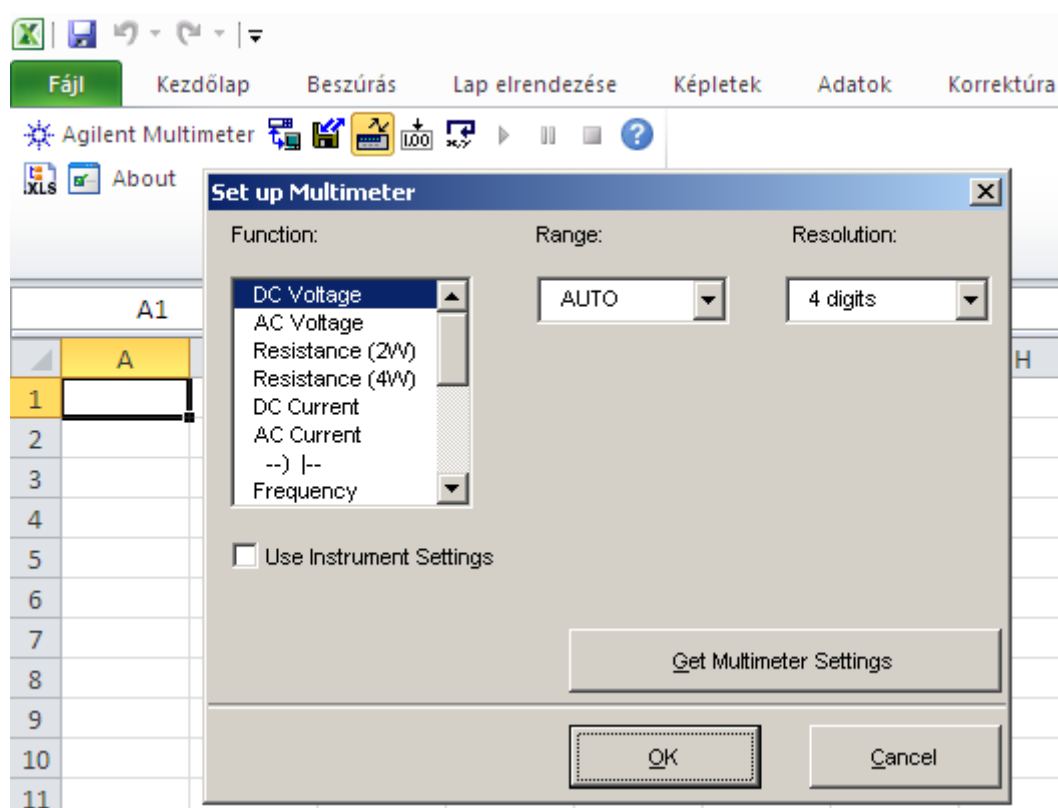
Fájl Kezdőlap Beszúrás Lap elrendezése Képletek Adatok Korrektúra

Agilent Multimeter

About

A1

A

H

1
2
3
4
5
6
7
8
9
10
11

Set up Multimeter

Function:

Range:

Resolution:

DC Voltage
AC Voltage
Resistance (2W)
Resistance (4W)
DC Current
AC Current
--) |--
Frequency

AUTO

4 digits

Use Instrument Settings

Get Multimeter Settings

OK

Cancel